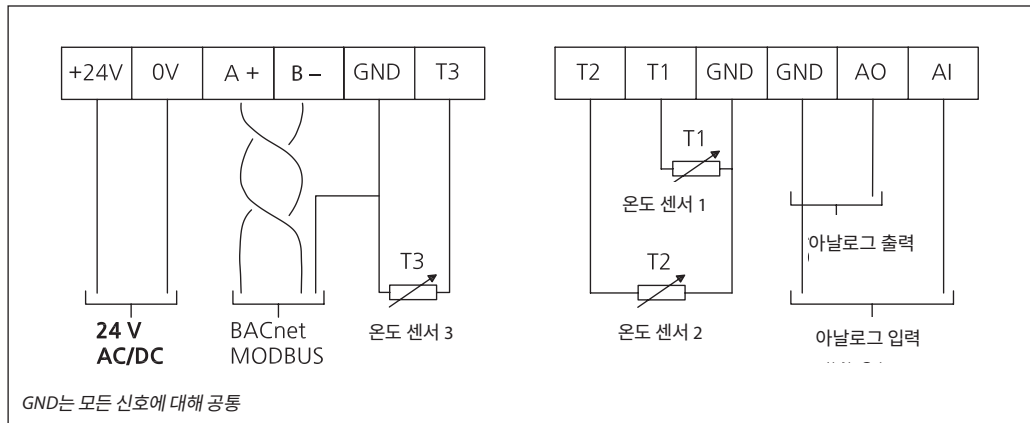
| +24V | 0V | A + | B – | GND | T3 |
|---|---|---|---|---|---|

| T2 | T1 | GND | GND | AO | AI |
|---|---|---|---|---|---|

T1
온도 센서 1

T3

T2

아날로그 출력

24 V
AC/DC

BACnet
MODBUS

온도 센서 3

온도 센서 2

아날로그 입력

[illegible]

GND는 모든 신호에 대해 공통